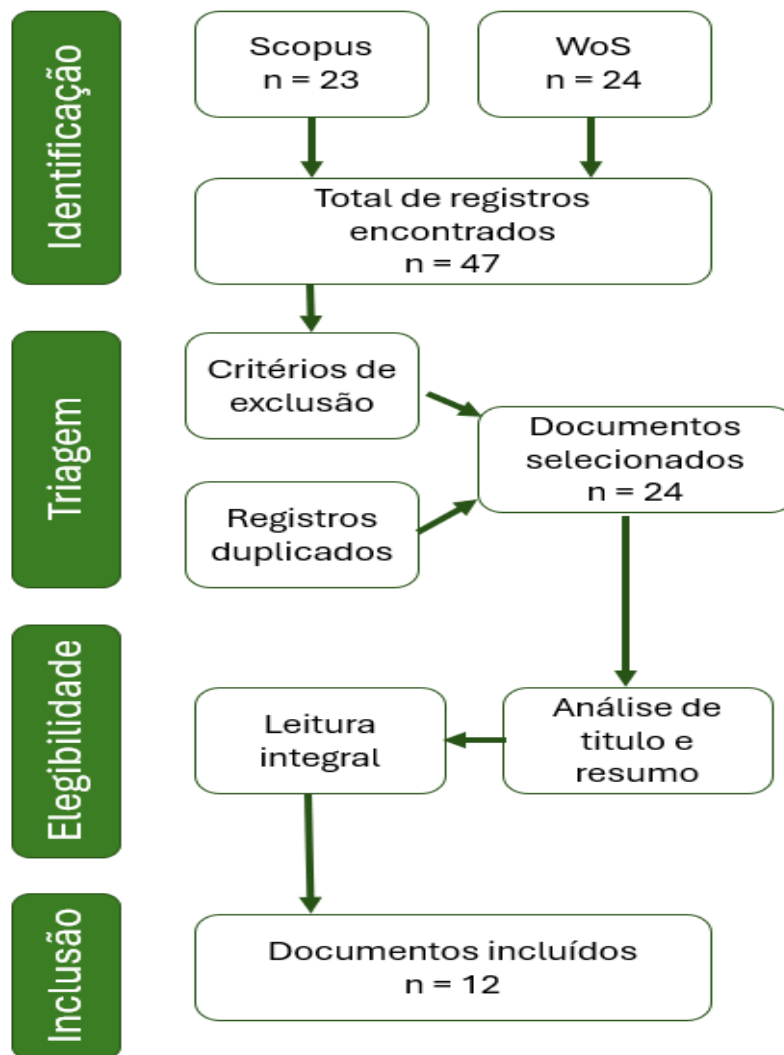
Identificação

Scopus
n = 23

WoS
n = 24

Total de registros encontrados
n = 47

Triagem

Critérios de exclusão

Registros duplicados

Documentos selecionados
n = 24

Elegibilidade

Leitura integral

Análise de titulo e resumo

Inclusão

Documentos incluídos
n = 12